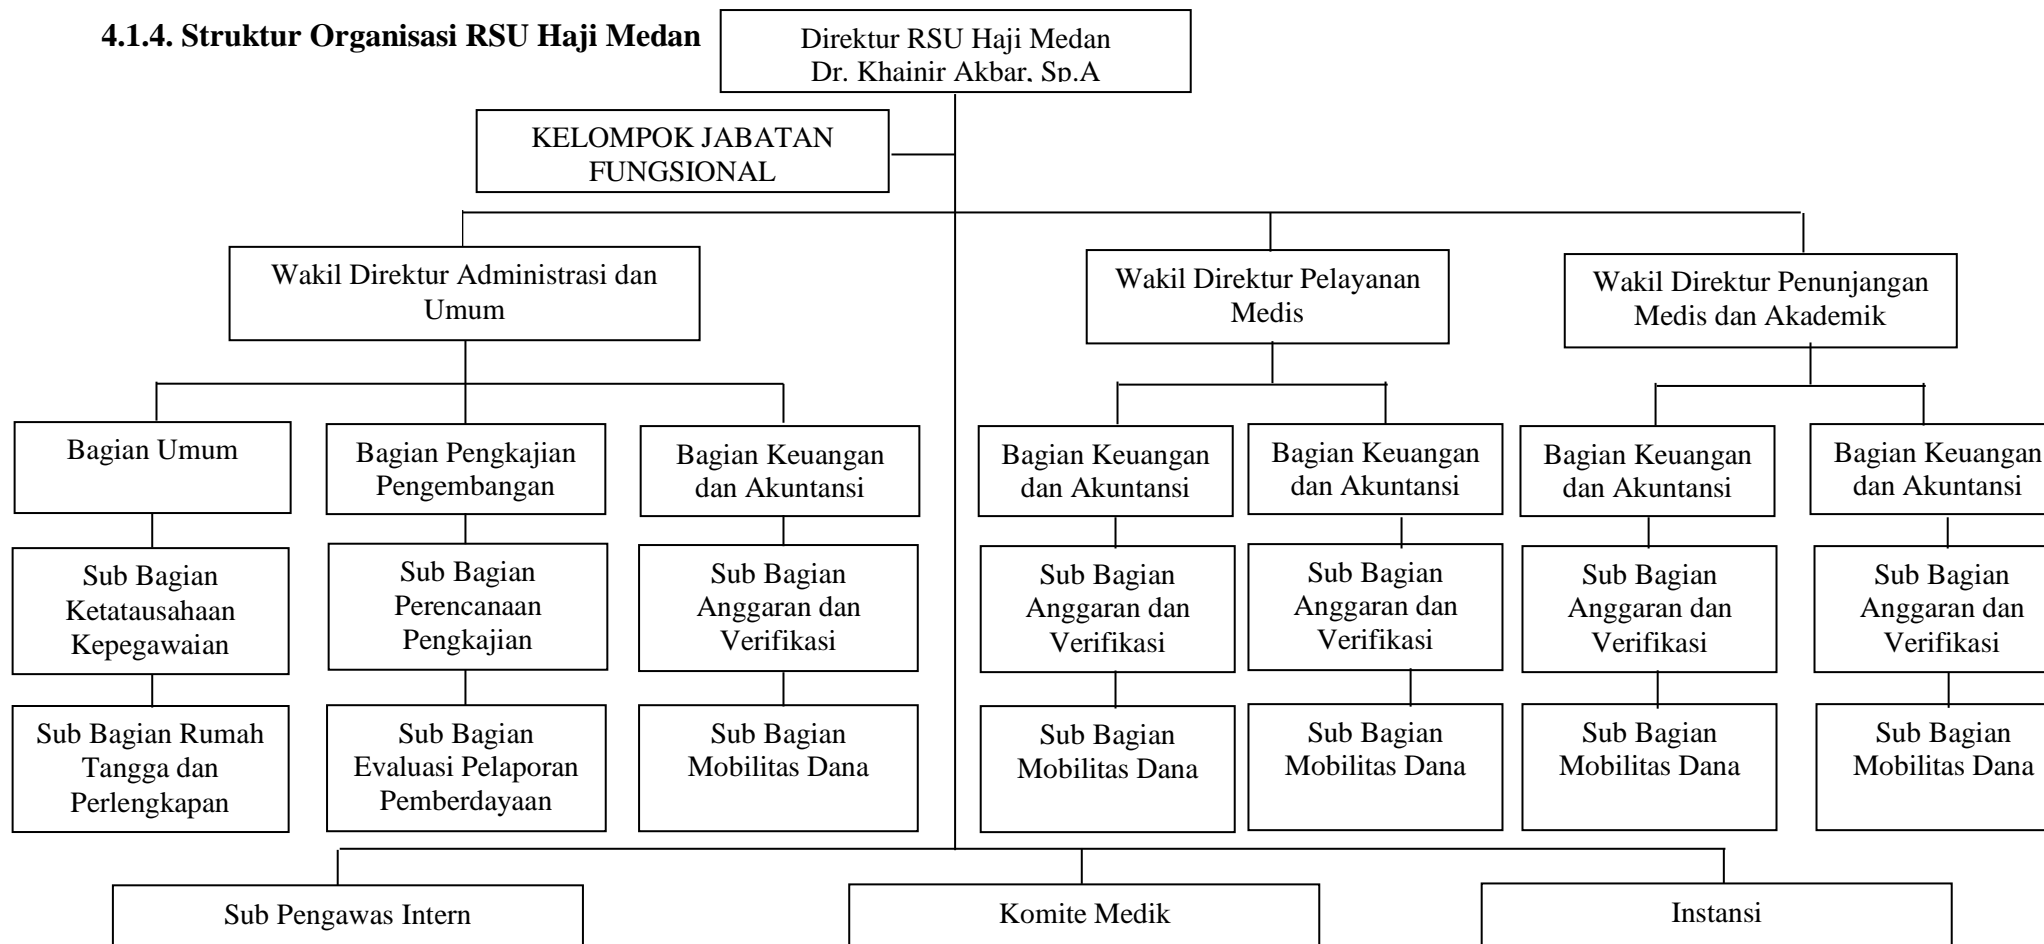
4.1.4. Struktur Organisasi RSU Haji Medan

Direktur RSU Haji Medan
Dr. Khainir Akbar, Sp.A

KELOMPOK JABATAN FUNGSIONAL

Wakil Direktur Administrasi dan Umum

Wakil Direktur Pelayanan Medis

Wakil Direktur Penunjangan Medis dan Akademik

Bagian Umum

Sub Bagian Ketatausahaan Kepegawaian

Sub Bagian Rumah Tangga dan Perlengkapan

Bagian Pengkajian Pengembangan

Sub Bagian Perencanaan Pengkajian

Sub Bagian Evaluasi Pelaporan Pemberdayaan

Bagian Keuangan dan Akuntansi

Sub Bagian Anggaran dan Verifikasi

Sub Bagian Mobilitas Dana

Bagian Keuangan dan Akuntansi

Sub Bagian Anggaran dan Verifikasi

Sub Bagian Mobilitas Dana

Bagian Keuangan dan Akuntansi

Sub Bagian Anggaran dan Verifikasi

Sub Bagian Mobilitas Dana

Bagian Keuangan dan Akuntansi

Sub Bagian Anggaran dan Verifikasi

Sub Bagian Mobilitas Dana

Bagian Keuangan dan Akuntansi

Sub Bagian Anggaran dan Verifikasi

Sub Bagian Mobilitas Dana

Sub Pengawas Intern

Komite Medik

Instansi